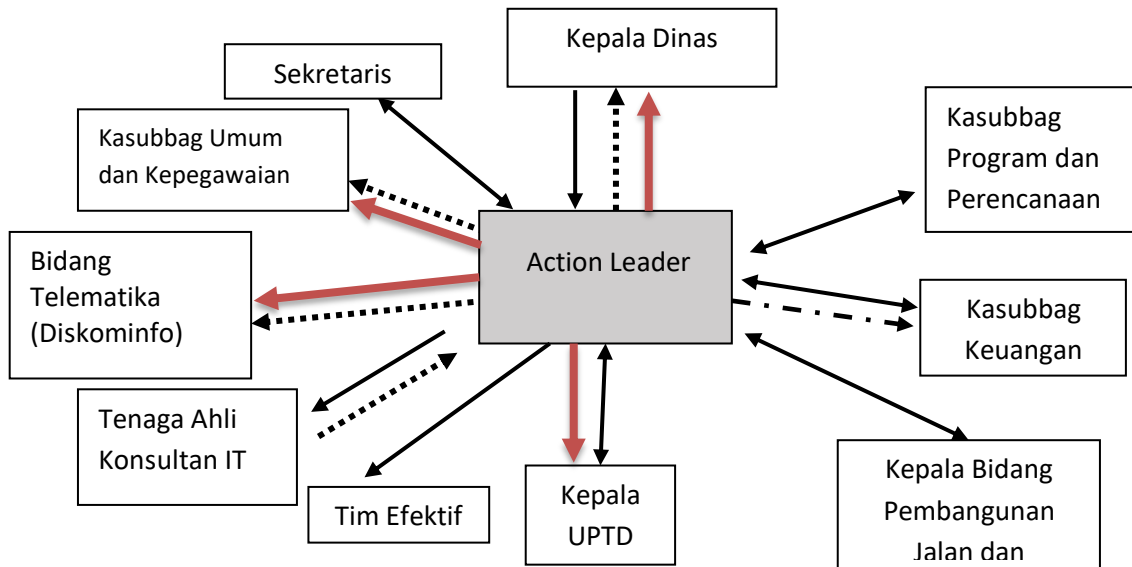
Kepala Dinas

Sekretaris

Kasubbag Umum dan Kepegawaian

Kasubbag Program dan Perencanaan

Bidang Telematika (Diskominfo)

Action Leader

Kasubbag Keuangan

Tenaga Ahli Konsultan IT

Tim Efektif

Kepala UPTD

Kepala Bidang Pembangunan Jalan dan